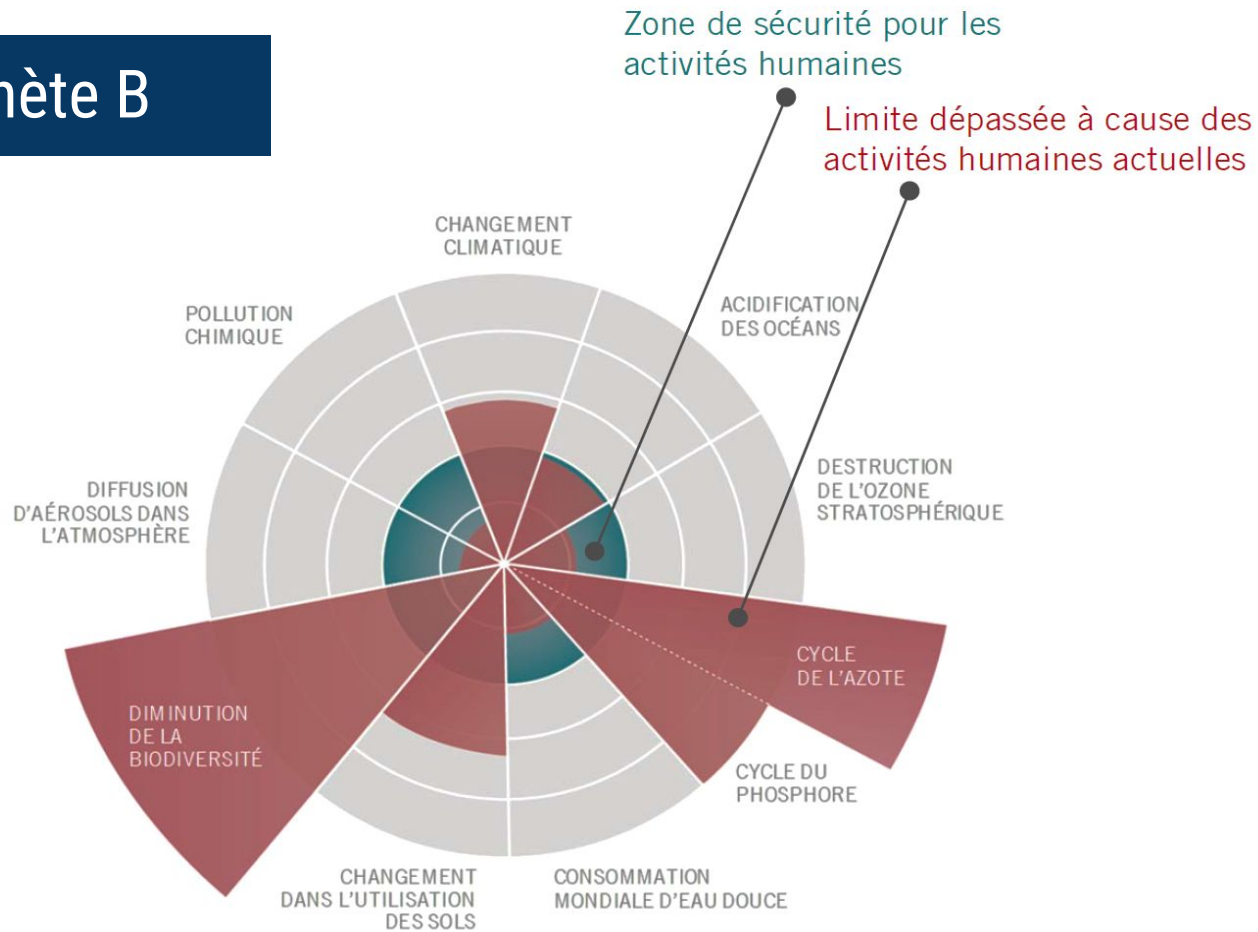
nète B

Zone de sécurité pour les activités humaines

Limite dépassée à cause des activités humaines actuelles

CHANGEMENT CLIMATIQUE

ACIDIFICATION DES OCÉANS

POLLUTION CHIMIQUE

DESTRUCTION DE L'OZONE STRATOSPHÉRIQUE

DIFFUSION D'AÉROSOLS DANS L'ATMOSPHÈRE

CYCLE DE L'AZOTE

DIMINUTION DE LA BIODIVERSITÉ

CYCLE DU PHOSPHORE

CHANGEMENT DANS L'UTILISATION DES SOLS

CONSOMMATION MONDIALE D'EAU DOUCE